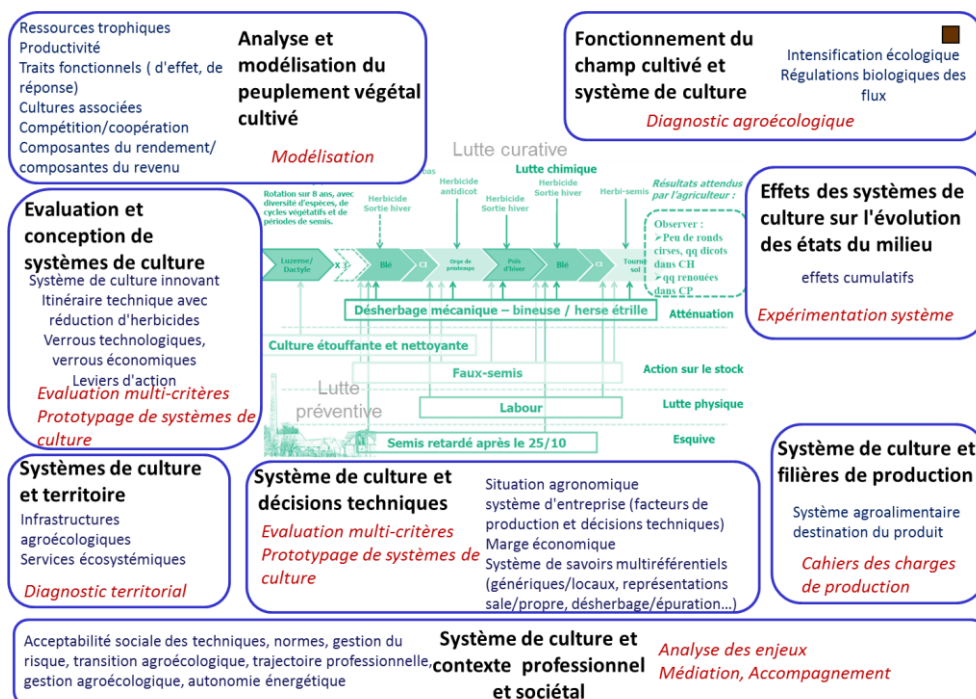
Ressources trophiques
Productivité
Traits fonctionnels ( d'effet, de réponse)
Cultures associées
Compétition/coopération
Composantes du rendement/ composantes du revenu

Analyse et modélisation du peuplement végétal cultivé

Modélisation

Fonctionnement du champ cultivé et système de culture

Diagnostic agroécologique

Intensification écologique
Régulations biologiques des flux

Lutte curative
Lutte chimique

Rotation sur 8 ans, avec diversité d'espèces, de cycles végétatifs et de périodes de semis.

Herbicide Sortie hiver
Herbicide antidicot
Herbicide Sortie hiver
Herbicide Sortie hiver
Herbi-semis

Résultats attendus par l'agriculteur :

Observer :
↗ Peu de ronds cirses, qq dicots dans CH
↗ qq renouées dans CP

Luzerne/ Dactyle
X
Blé
CI
Orge de printemps
Pois d'hiver
Blé
CI
Tournesol

Désherbage mécanique – bineuse / herse étrille
Atténuation
Culture étouffante et nettoyante
Faux-semis
Action sur le stock
Lutte préventive
Labour
Lutte physique
Semis retardé après le 25/10
Esquive

Evaluation et conception de systèmes de culture

Système de culture innovant
Itinéraire technique avec réduction d'herbicides
Verrous technologiques, verrous économiques
Leviers d'action

Evaluation multi-critères
Prototypage de systèmes de culture

Effets des systèmes de culture sur l'évolution des états du milieu

effets cumulatifs

Expérimentation système

Systèmes de culture et territoire

Infrastructures agroécologiques
Services écosystémiques

Diagnostic territorial

Système de culture et décisions techniques

Evaluation multi-critères
Prototypage de systèmes de culture

Situation agronomique
système d'entreprise (facteurs de production et décisions techniques)
Marge économique
Système de savoirs multiréférentiels (génériques/locaux, représentations sale/propre, désherbage/épuration…)

Système de culture et filières de production

Système agroalimentaire
destination du produit

Cahiers des charges de production

Acceptabilité sociale des techniques, normes, gestion du risque, transition agroécologique, trajectoire professionnelle, gestion agroécologique, autonomie énergétique

Système de culture et contexte professionnel et sociétal

Analyse des enjeux
Médiation, Accompagnement